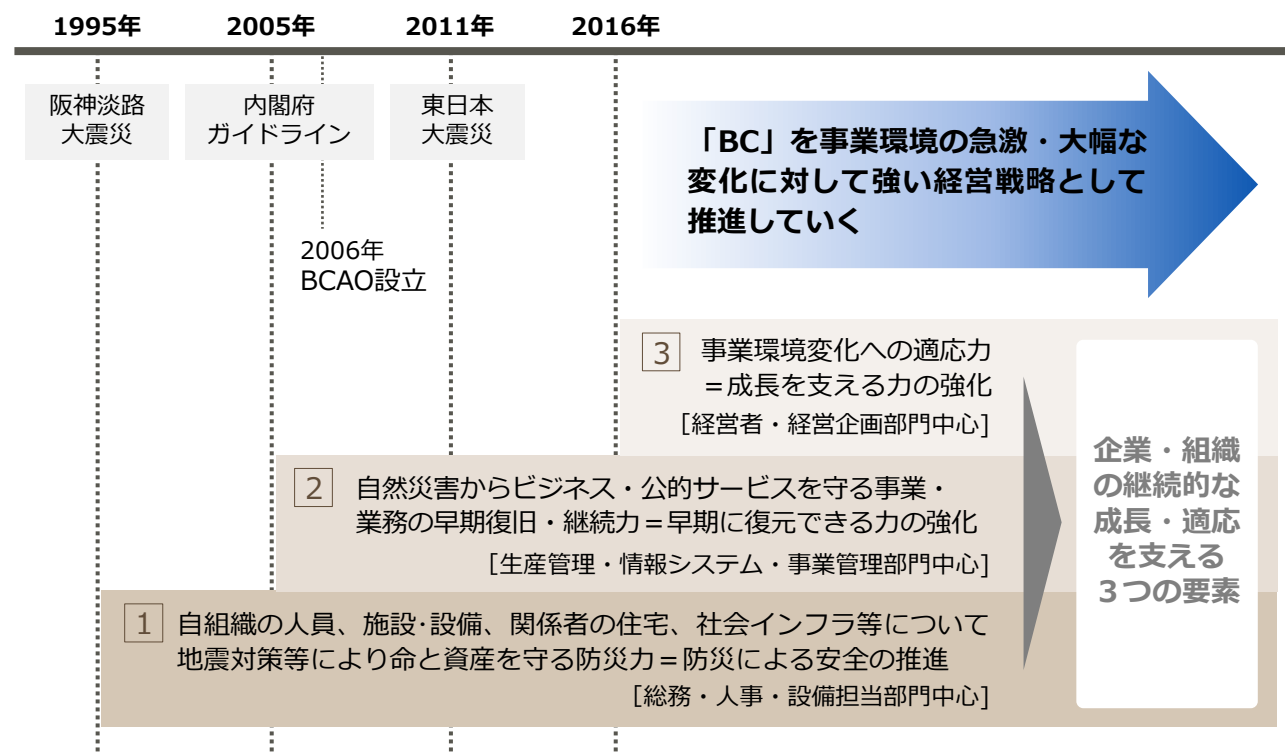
1995年
2005年
2011年
2016年

阪神淡路大震災

内閣府ガイドライン

東日本大震災

2006年
BCAO設立

「BC」を事業環境の急激・大幅な変化に対して強い経営戦略として推進していく

3 事業環境変化への適応力
＝成長を支える力の強化
[経営者・経営企画部門中心]

2 自然災害からビジネス・公的サービスを守る事業・業務の早期復旧・継続力＝早期に復元できる力の強化
[生産管理・情報システム・事業管理部門中心]

1 自組織の人員、施設·設備、関係者の住宅、社会インフラ等について地震対策等により命と資産を守る防災力＝防災による安全の推進
[総務・人事・設備担当部門中心]

企業・組織の継続的な成長・適応を支える３つの要素